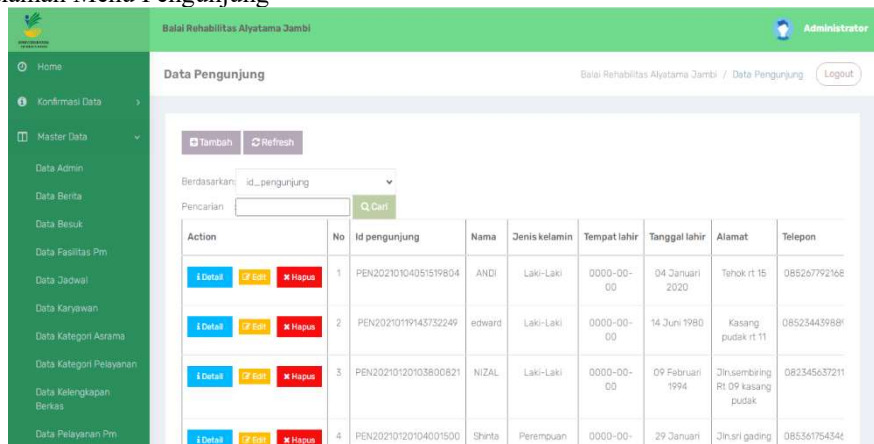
alaman Menu Pengunjung

Balai Rehabilitas Alyatama Jambi

Administrator

Home

Konfirmasi Data

Master Data

Data Admin

Data Berita

Data Besuk

Data Fasilitas Pm

Data Jadwal

Data Karyawan

Data Kategori Asrama

Data Kategori Pelayanan

Data Kelengkapan Berkas

Data Pelayanan Pm

Data Pengunjung

Balai Rehabilitas Alyatama Jambi / Data Pengunjung

Logout

Tambah Refresh

Berdasarkan: id_pengunjung

Pencarian

Cari

| Action | No | Id pengunjung | Nama | Jenis kelamin | Tempat lahir | Tanggal lahir | Alamat | Telepon |
|---|---|---|---|---|---|---|---|---|
| Detail Edit Hapus | 1 | PEN20210104051519804 | ANDI | Laki-Laki | 0000-00-00 | 04 Januari 2020 | Tehok rt 15 | 085267792168 |
| Detail Edit Hapus | 2 | PEN20210119143732249 | edward | Laki-Laki | 0000-00-00 | 14 Juni 1980 | Kasang pudak rt 11 | 08523443988 |
| Detail Edit Hapus | 3 | PEN20210120103800821 | NIZAL | Laki-Laki | 0000-00-00 | 09 Februari 1994 | Jln.sembiring Rt 09 kasang pudak | 082345637211 |
| Detail Edit Hapus | 4 | PEN20210120104001500 | Shinta | Perempuan | 0000-00- | 29 Januari | Jln.sri gading | 08536175434 |